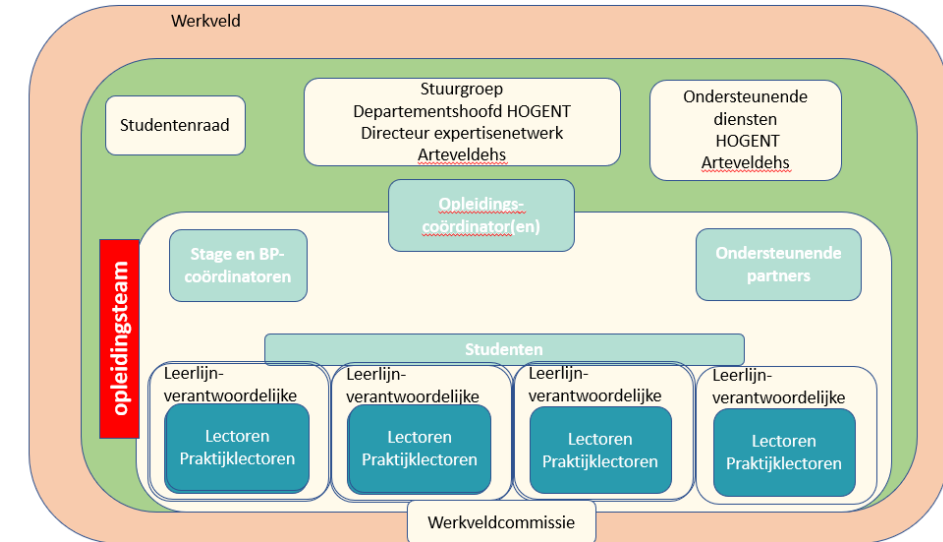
Werkveld

Studentenraad

Stuurgroep
Departementshoofd HOGENT
Directeur expertisenetwerk
Arteveldehs

Ondersteunende diensten
HOGENT
Arteveldehs

Opleidings-coördinator(en)

opleidingsteam

Stage en BP-coördinatoren

Ondersteunende partners

Studenten

Leerlijn-verantwoordelijke
Lectoren
Praktijklectoren

Leerlijn-verantwoordelijke
Lectoren
Praktijklectoren

Leerlijn-verantwoordelijke
Lectoren
Praktijklectoren

Leerlijn-verantwoordelijke
Lectoren
Praktijklectoren

Werkveldcommissie